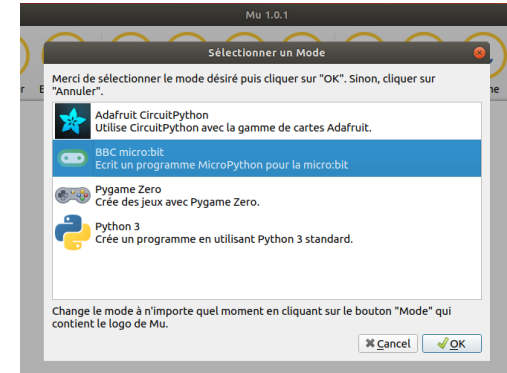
Mu 1.0.1

Sélectionner un Mode

Merci de sélectionner le mode désiré puis cliquer sur "OK". Sinon, cliquer sur "Annuler".

Adafruit CircuitPython
Utilise CircuitPython avec la gamme de cartes Adafruit.

BBC micro:bit
Ecrit un programme MicroPython pour la micro:bit

Pygame Zero
Crée des jeux avec Pygame Zero.

Python 3
Crée un programme en utilisant Python 3 standard.

Change le mode à n'importe quel moment en cliquant sur le bouton "Mode" qui contient le logo de Mu.

Cancel
OK